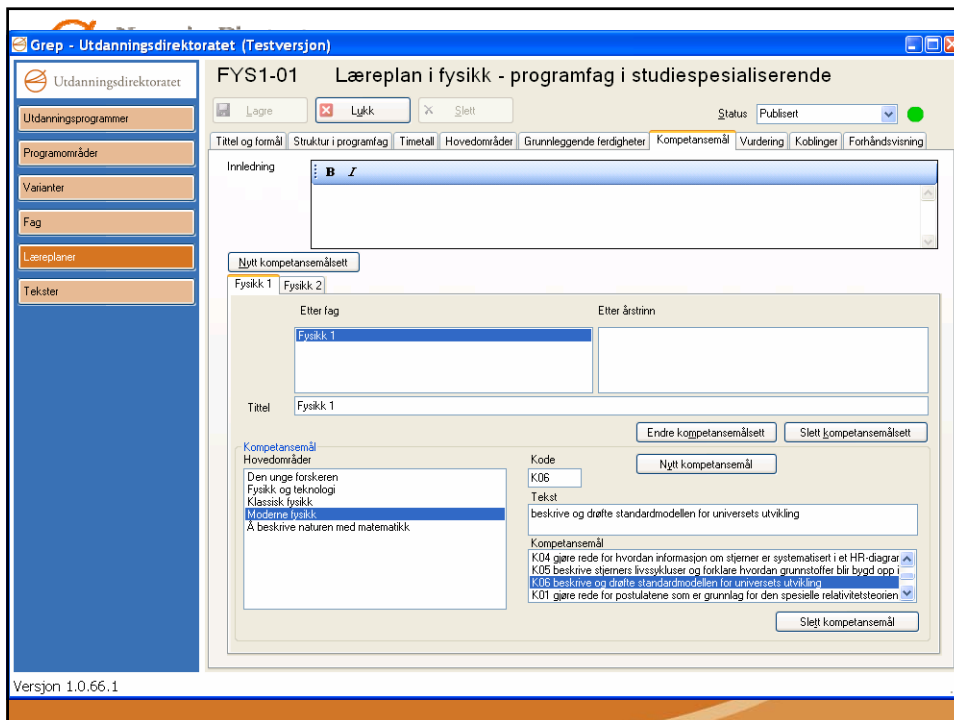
Grep - Utdanningsdirektoratet (Testversjon)

Utdanningsdirektoratet

Utdanningsprogrammer

Programområder

Varianter

Fag

Læreplaner

Tekster

FYS1-01 Læreplan i fysikk - programfag i studiespesialiserende

Lagre

Lukk

Slett

Status Publisert

Tittel og formål | Struktur i programfag | Timetall | Hovedområder | Grunnleggende ferdigheter | Kompetansemål | Vurdering | Koblinger | Forhåndsvisning

Innledning

B I

Nytt kompetansemålsett

Fysikk 1 | Fysikk 2

Etter fag

Fysikk 1

Etter årstrinn

Tittel Fysikk 1

Endre kompetansemålsett

Slett kompetansemålsett

Kompetansemål

Hovedområder

Den unge forskeren
Fysikk og teknologi
Klassisk fysikk
Moderne fysikk
Å beskrive naturen med matematikk

Kode

K06

Nytt kompetansemål

Tekst

beskrive og drøfte standardmodellen for universets utvikling

Kompetansemål

K04 gjøre rede for hvordan informasjon om stjerner er systematisert i et HR-diagram
K05 beskrive stjerners livssykluser og forklare hvordan grunnstoffer blir bygd opp i
K06 beskrive og drøfte standardmodellen for universets utvikling
K01 gjøre rede for postulatene som er grunnlag for den spesielle relativitetsteorien

Slett kompetansemål

Versjon 1.0.66.1